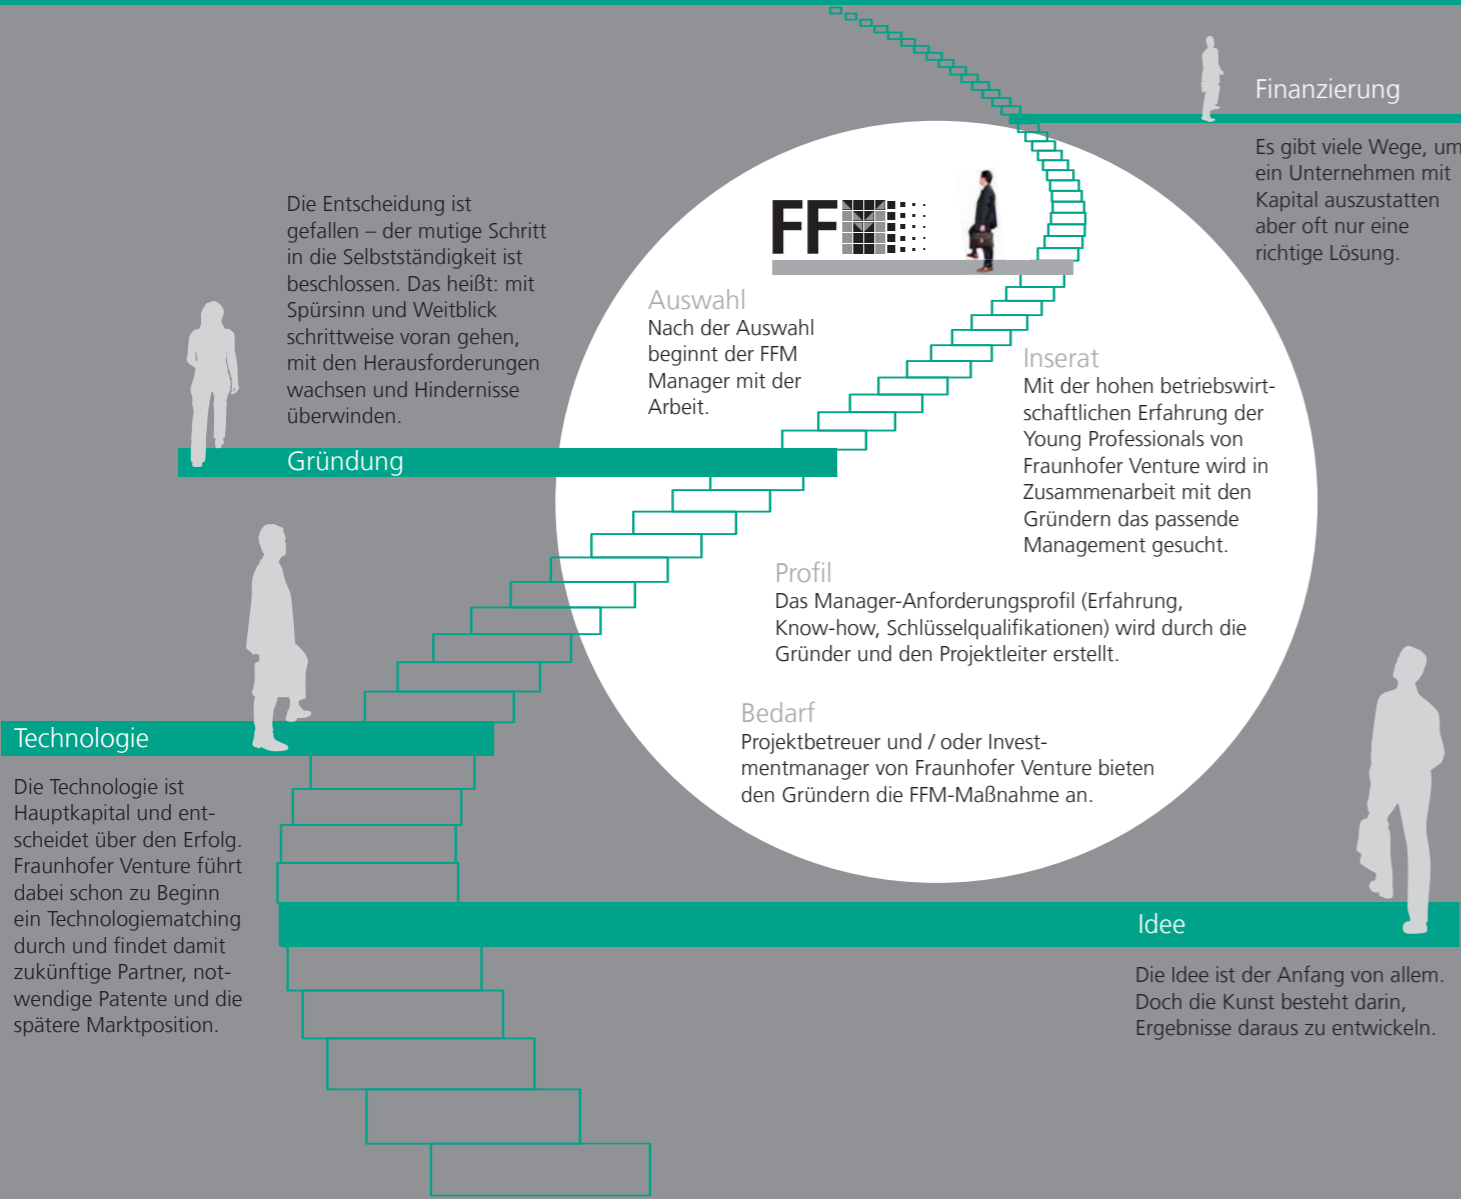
Finanzierung

Es gibt viele Wege, um ein Unternehmen mit Kapital auszustatten aber oft nur eine richtige Lösung.

Die Entscheidung ist gefallen – der mutige Schritt in die Selbstständigkeit ist beschlossen. Das heißt: mit Spürsinn und Weitblick schrittweise voran gehen, mit den Herausforderungen wachsen und Hindernisse überwinden.

FFM

Auswahl
Nach der Auswahl beginnt der FFM Manager mit der Arbeit.

Inserat
Mit der hohen betriebswirtschaftlichen Erfahrung der Young Professionals von Fraunhofer Venture wird in Zusammenarbeit mit den Gründern das passende Management gesucht.

Gründung

Profil
Das Manager-Anforderungsprofil (Erfahrung, Know-how, Schlüsselqualifikationen) wird durch die Gründer und den Projektleiter erstellt.

Bedarf
Projektbetreuer und / oder Investmentmanager von Fraunhofer Venture bieten den Gründern die FFM-Maßnahme an.

Technologie

Die Technologie ist Hauptkapital und entscheidet über den Erfolg. Fraunhofer Venture führt dabei schon zu Beginn ein Technologiematching durch und findet damit zukünftige Partner, notwendige Patente und die spätere Marktposition.

Idee

Die Idee ist der Anfang von allem. Doch die Kunst besteht darin, Ergebnisse daraus zu entwickeln.